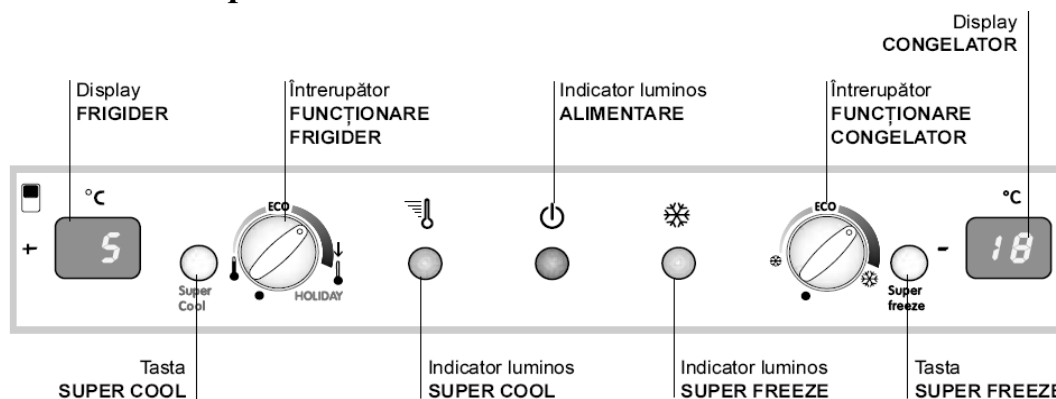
Display
CONGELATOR

Display
FRIGIDER

Întrerupător
FUNCȚIONARE
FRIGIDER

Indicator luminos
ALIMENTARE

Întrerupător
FUNCȚIONARE
CONGELATOR

°C
+
5
ECO
HOLIDAY
Super Cool

°C
-
18
ECO
Super freeze

Tasta
SUPER COOL

Indicator luminos
SUPER COOL

Indicator luminos
SUPER FREEZE

Tasta
SUPER FREEZE